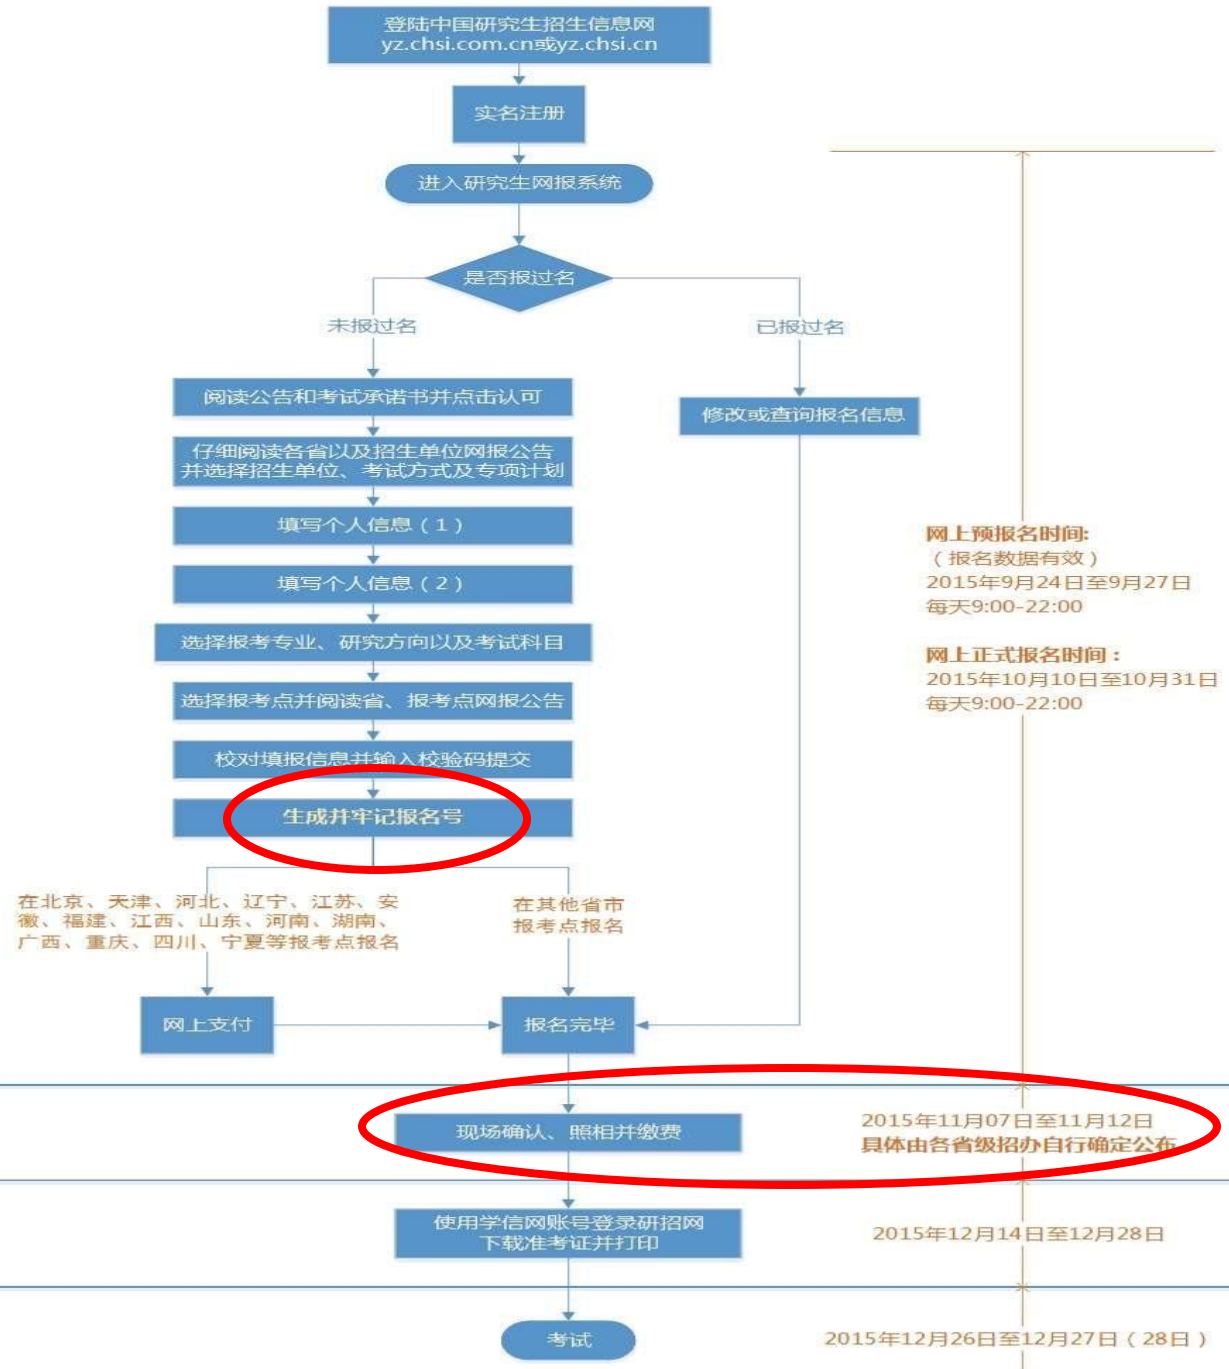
登陆中国研究生招生信息网
yz.chsi.com.cn或yz.chsi.cn

实名注册

进入研究生网报系统

是否报过名

未报过名

已报过名

阅读公告和考试承诺书并点击认可

修改或查询报名信息

仔细阅读各省以及招生单位网报公告并选择招生单位、考试方式及专项计划

填写个人信息（1）

填写个人信息（2）

选择报考专业、研究方向以及考试科目

选择报考点并阅读省、报考点网报公告

校对填报信息并输入校验码提交

生成并牢记报名号

网上预报名时间:
（报名数据有效）
2015年9月24日至9月27日
每天9:00-22:00

网上正式报名时间：
2015年10月10日至10月31日
每天9:00-22:00

在北京、天津、河北、辽宁、江苏、安徽、福建、江西、山东、河南、湖南、广西、重庆、四川、宁夏等报考点报名

在其他省市报考点报名

网上支付

报名完毕

现场确认、照相并缴费

2015年11月07日至11月12日
具体由各省级招办自行确定公布

使用学信网账号登录研招网下载准考证并打印

2015年12月14日至12月28日

考试

2015年12月26日至12月27日（28日）